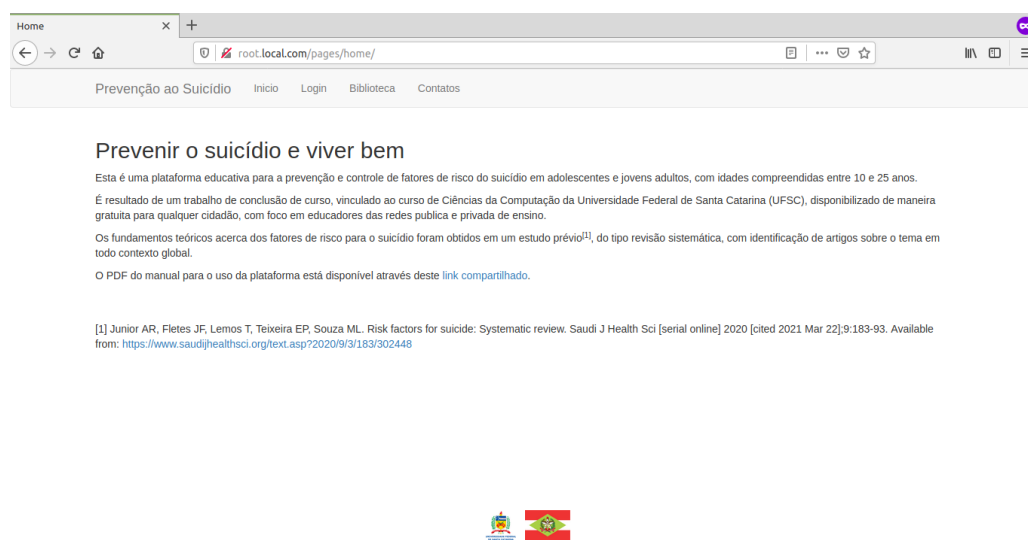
Home ×  +

root.local.com/pages/home/

Prevenção ao Suicídio  Inicio  Login  Biblioteca  Contatos

Prevenir o suicídio e viver bem

Esta é uma plataforma educativa para a prevenção e controle de fatores de risco do suicídio em adolescentes e jovens adultos, com idades compreendidas entre 10 e 25 anos.

É resultado de um trabalho de conclusão de curso, vinculado ao curso de Ciências da Computação da Universidade Federal de Santa Catarina (UFSC), disponibilizado de maneira gratuita para qualquer cidadão, com foco em educadores das redes publica e privada de ensino.

Os fundamentos teóricos acerca dos fatores de risco para o suicídio foram obtidos em um estudo prévio$^{[1]}$, do tipo revisão sistemática, com identificação de artigos sobre o tema em todo contexto global.

O PDF do manual para o uso da plataforma está disponível através deste link compartilhado.

[1] Junior AR, Fletes JF, Lemos T, Teixeira EP, Souza ML. Risk factors for suicide: Systematic review. Saudi J Health Sci [serial online] 2020 [cited 2021 Mar 22];9:183-93. Available from: https://www.saudijhealthsci.org/text.asp?2020/9/3/183/302448